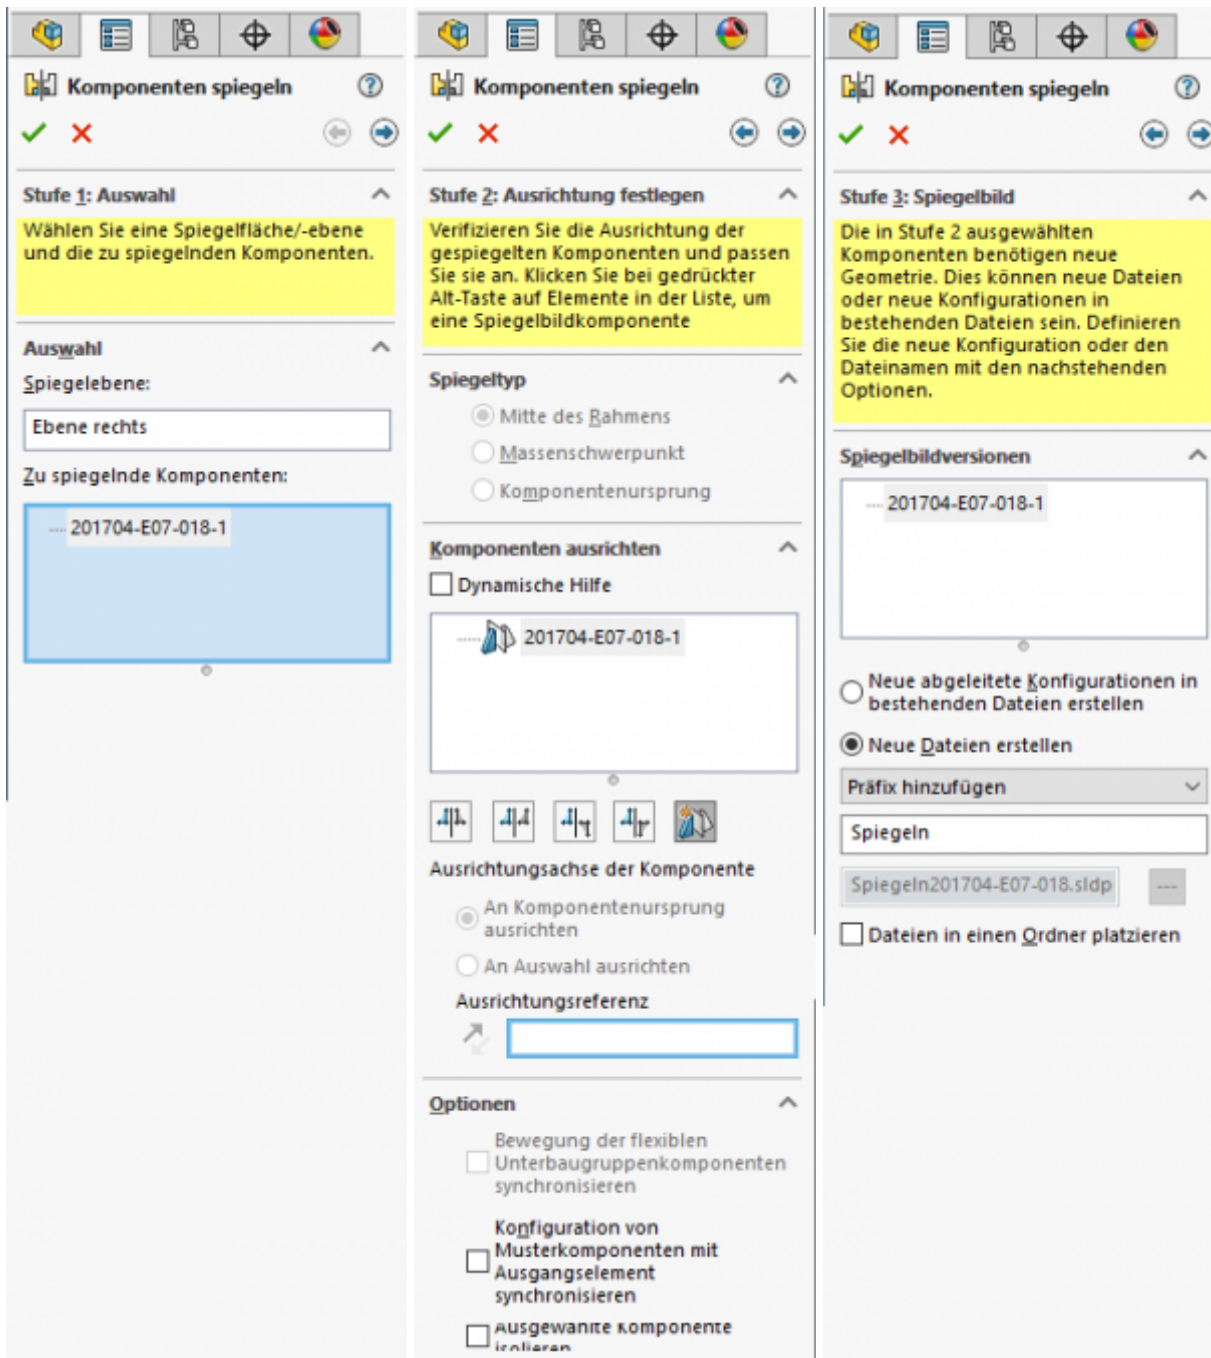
Komponenten spiegeln

Stufe 1: Auswahl

Wählen Sie eine Spiegelfläche/-ebene und die zu spiegelnden Komponenten.

Auswahl

Spiegelebene:

Ebene rechts

Zu spiegelnde Komponenten:

201704-E07-018-1

Komponenten spiegeln

Stufe 2: Ausrichtung festlegen

Verifizieren Sie die Ausrichtung der gespiegelten Komponenten und passen Sie sie an. Klicken Sie bei gedrückter Alt-Taste auf Elemente in der Liste, um eine Spiegelbildkomponente

Spiegeltyp

Mitte des Rahmens

Massenschwerpunkt

Komponentenursprung

Komponenten ausrichten

Dynamische Hilfe

201704-E07-018-1

Ausrichtungsachse der Komponente

An Komponentenursprung ausrichten

An Auswahl ausrichten

Ausrichtungsreferenz

Optionen

Bewegung der flexiblen Unterbaugruppenkomponenten synchronisieren

Konfiguration von Musterkomponenten mit Ausgangselement synchronisieren

Ausgewählte Komponente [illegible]

Komponenten spiegeln

Stufe 3: Spiegelbild

Die in Stufe 2 ausgewählten Komponenten benötigen neue Geometrie. Dies können neue Dateien oder neue Konfigurationen in bestehenden Dateien sein. Definieren Sie die neue Konfiguration oder den Dateinamen mit den nachstehenden Optionen.

Spiegelbildversionen

201704-E07-018-1

Neue abgeleitete Konfigurationen in bestehenden Dateien erstellen

Neue Dateien erstellen

Präfix hinzufügen

Spiegeln

Spiegeln201704-E07-018.sldp

...

Dateien in einen Ordner platzieren